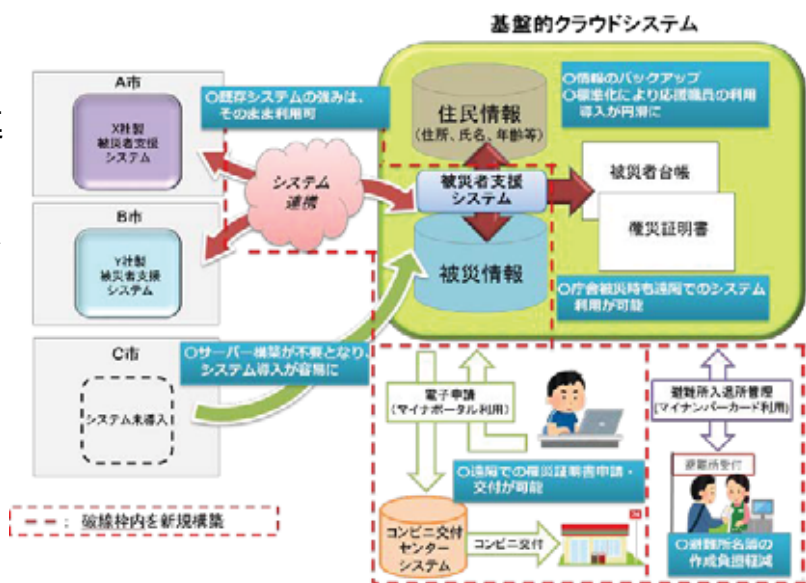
基盤的クラウドシステム

A市

X社製
被災者支援
システム

○既存システムの強みは、
その まま利用可

B市

Y社製
被災者支援
システム

システム
連携

C市

システム未導入

○サーバー構築が不要となり、
システム導入が容易に

住民情報
(住所、氏名、年齢等)

○情報のバックアップ
○標準化により応援職員の利用
導入が円滑に

被災者支援
システム

被災情報

被災者台帳

罹災証明書

○庁舎被災時も遠隔でのシステム
利用が可能

電子申請
(マイナポータル利用)

○遠隔での罹災証明書申請・
交付が可能

コンビニ交付
センター
システム

コンビニ交付

避難所入退所管理
(マイナンバーカード利用)

避難所受付

○避難所名簿の
作成負担軽減

– – –：破線枠内を新規構築